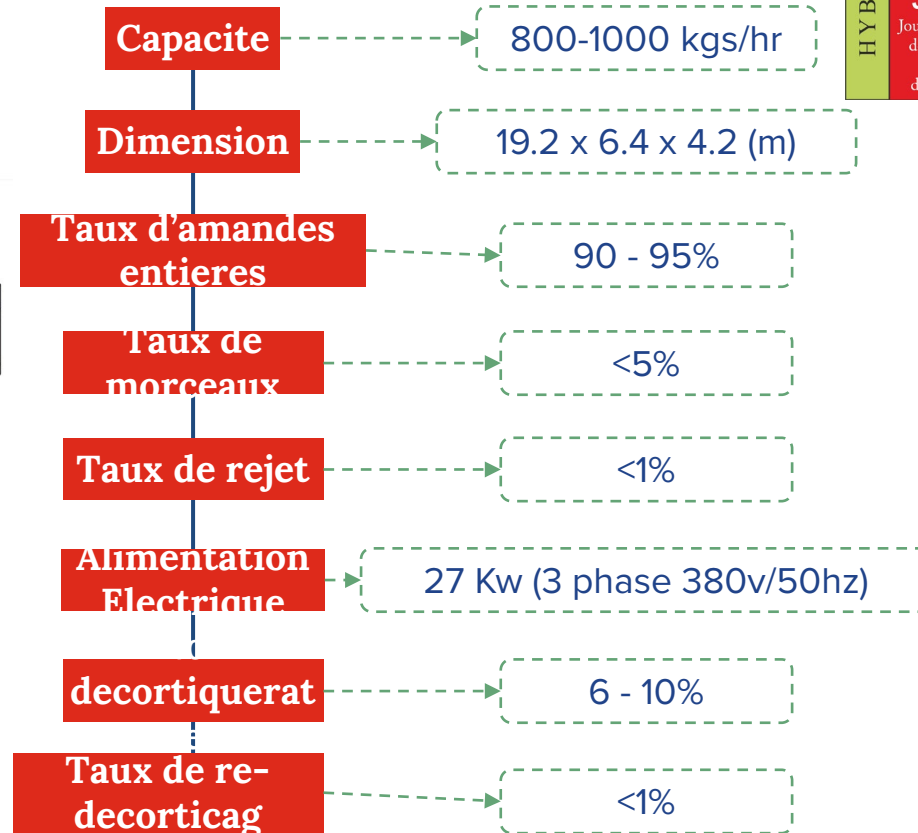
Capacite
800-1000 kgs/hr

HYB
Jou
d
d

Dimension
19.2 x 6.4 x 4.2 (m)

Taux d'amandes entieres
90 - 95%

Taux de morceaux
<5%

Taux de rejet
<1%

Alimentation Electrique
27 Kw (3 phase 380v/50hz)

decortiquerat
6 - 10%

Taux de re-decorticag
<1%